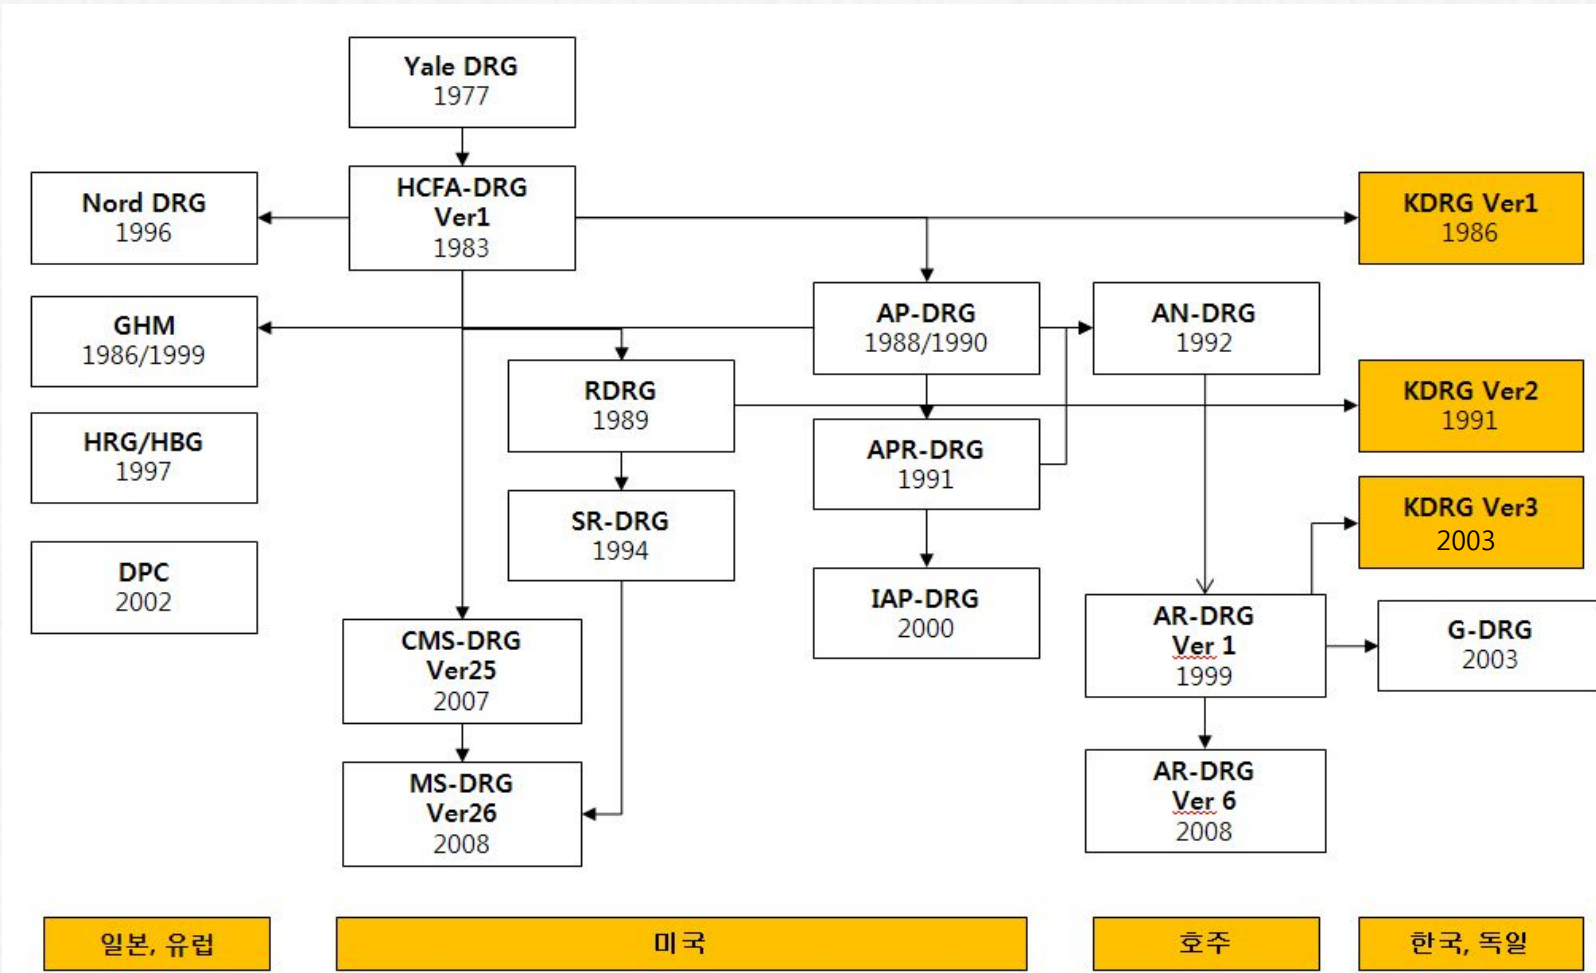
Yale DRG
1977

HCFA-DRG
Ver1
1983

Nord DRG
1996

KDRG Ver1
1986

GHM
1986/1999

AP-DRG
1988/1990

AN-DRG
1992

RDRG
1989

KDRG Ver2
1991

HRG/HBG
1997

APR-DRG
1991

KDRG Ver3
2003

SR-DRG
1994

DPC
2002

IAP-DRG
2000

AR-DRG
Ver 1
1999

G-DRG
2003

CMS-DRG
Ver25
2007

MS-DRG
Ver26
2008

AR-DRG
Ver 6
2008

일본, 유럽

미국

호주

한국, 독일